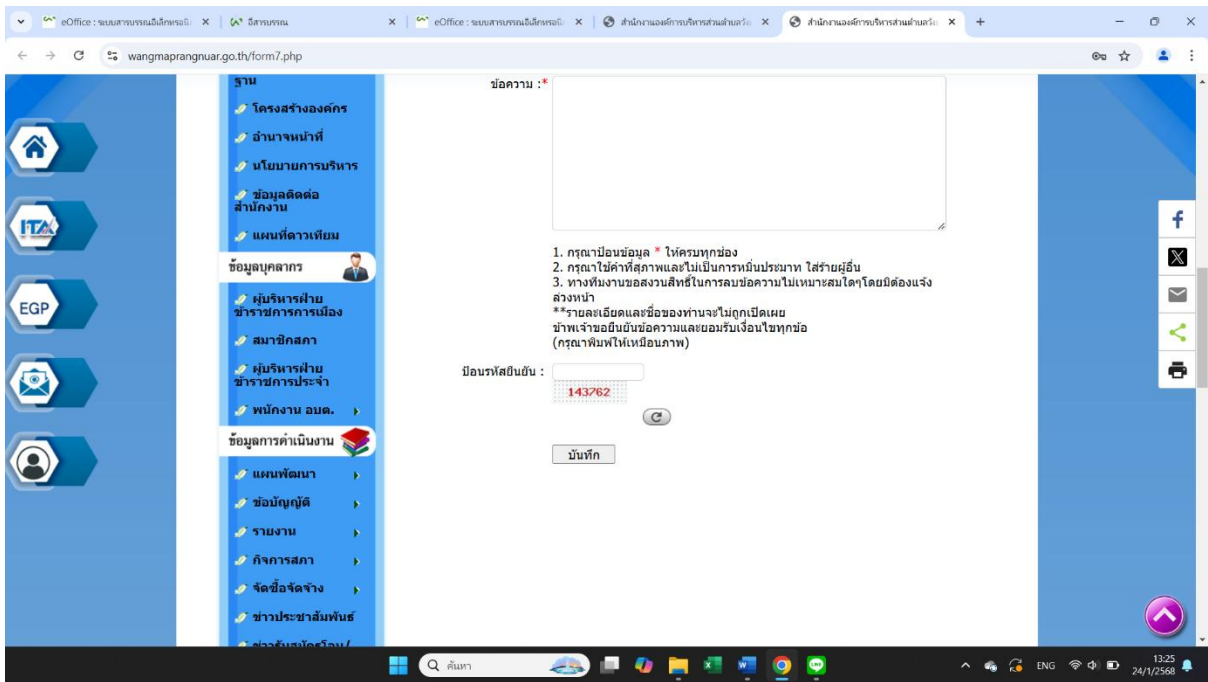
eOffice : ระบบสารบรรณอิเล็กทรอนิ ×
อีสารบรรณ ×
eOffice : ระบบสารบรรณอิเล็กทรอนิ ×
สำนักงานองค์การบริหารส่วนตำบลวัง ×
สำนักงานองค์การบริหารส่วนตำบลวัง ×

wangmaprangnuar.go.th/form7.php

ITA
EGP

ฐาน
โครงสร้างองค์กร
อำนาจหน้าที่
นโยบายการบริหาร
ข้อมูลติดต่อสำนักงาน
แผนที่ดาวเทียม
ข้อมูลบุคลากร
ผู้บริหารฝ่ายข้าราชการการเมือง
สมาชิกสภา
ผู้บริหารฝ่ายข้าราชการประจำ
พนักงาน อบต.
ข้อมูลการดำเนินงาน
แผนพัฒนา
ข้อบัญญัติ
รายงาน
กิจการสภา
จัดซื้อจัดจ้าง
ข่าวประชาสัมพันธ์
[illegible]

ข้อความ :*

1. กรุณาป้อนข้อมูล * ให้ครบทุกช่อง
2. กรุณาใช้คำที่สุภาพและไม่เป็นการหมิ่นประมาท ใส่ร้ายผู้อื่น
3. ทางทีมงานขอสงวนสิทธิ์ในการลบข้อความไม่เหมาะสมใดๆโดยมิต้องแจ้งล่วงหน้า
**รายละเอียดและชื่อของท่านจะไม่ถูกเปิดเผย
ข้าพเจ้าขอยืนยันข้อความและยอมรับเงื่อนไขทุกข้อ
(กรุณาพิมพ์ให้เหมือนภาพ)

ป้อนรหัสยืนยัน :
143762

บันทึก

ค้นหา
ENG
13:25
24/1/2568